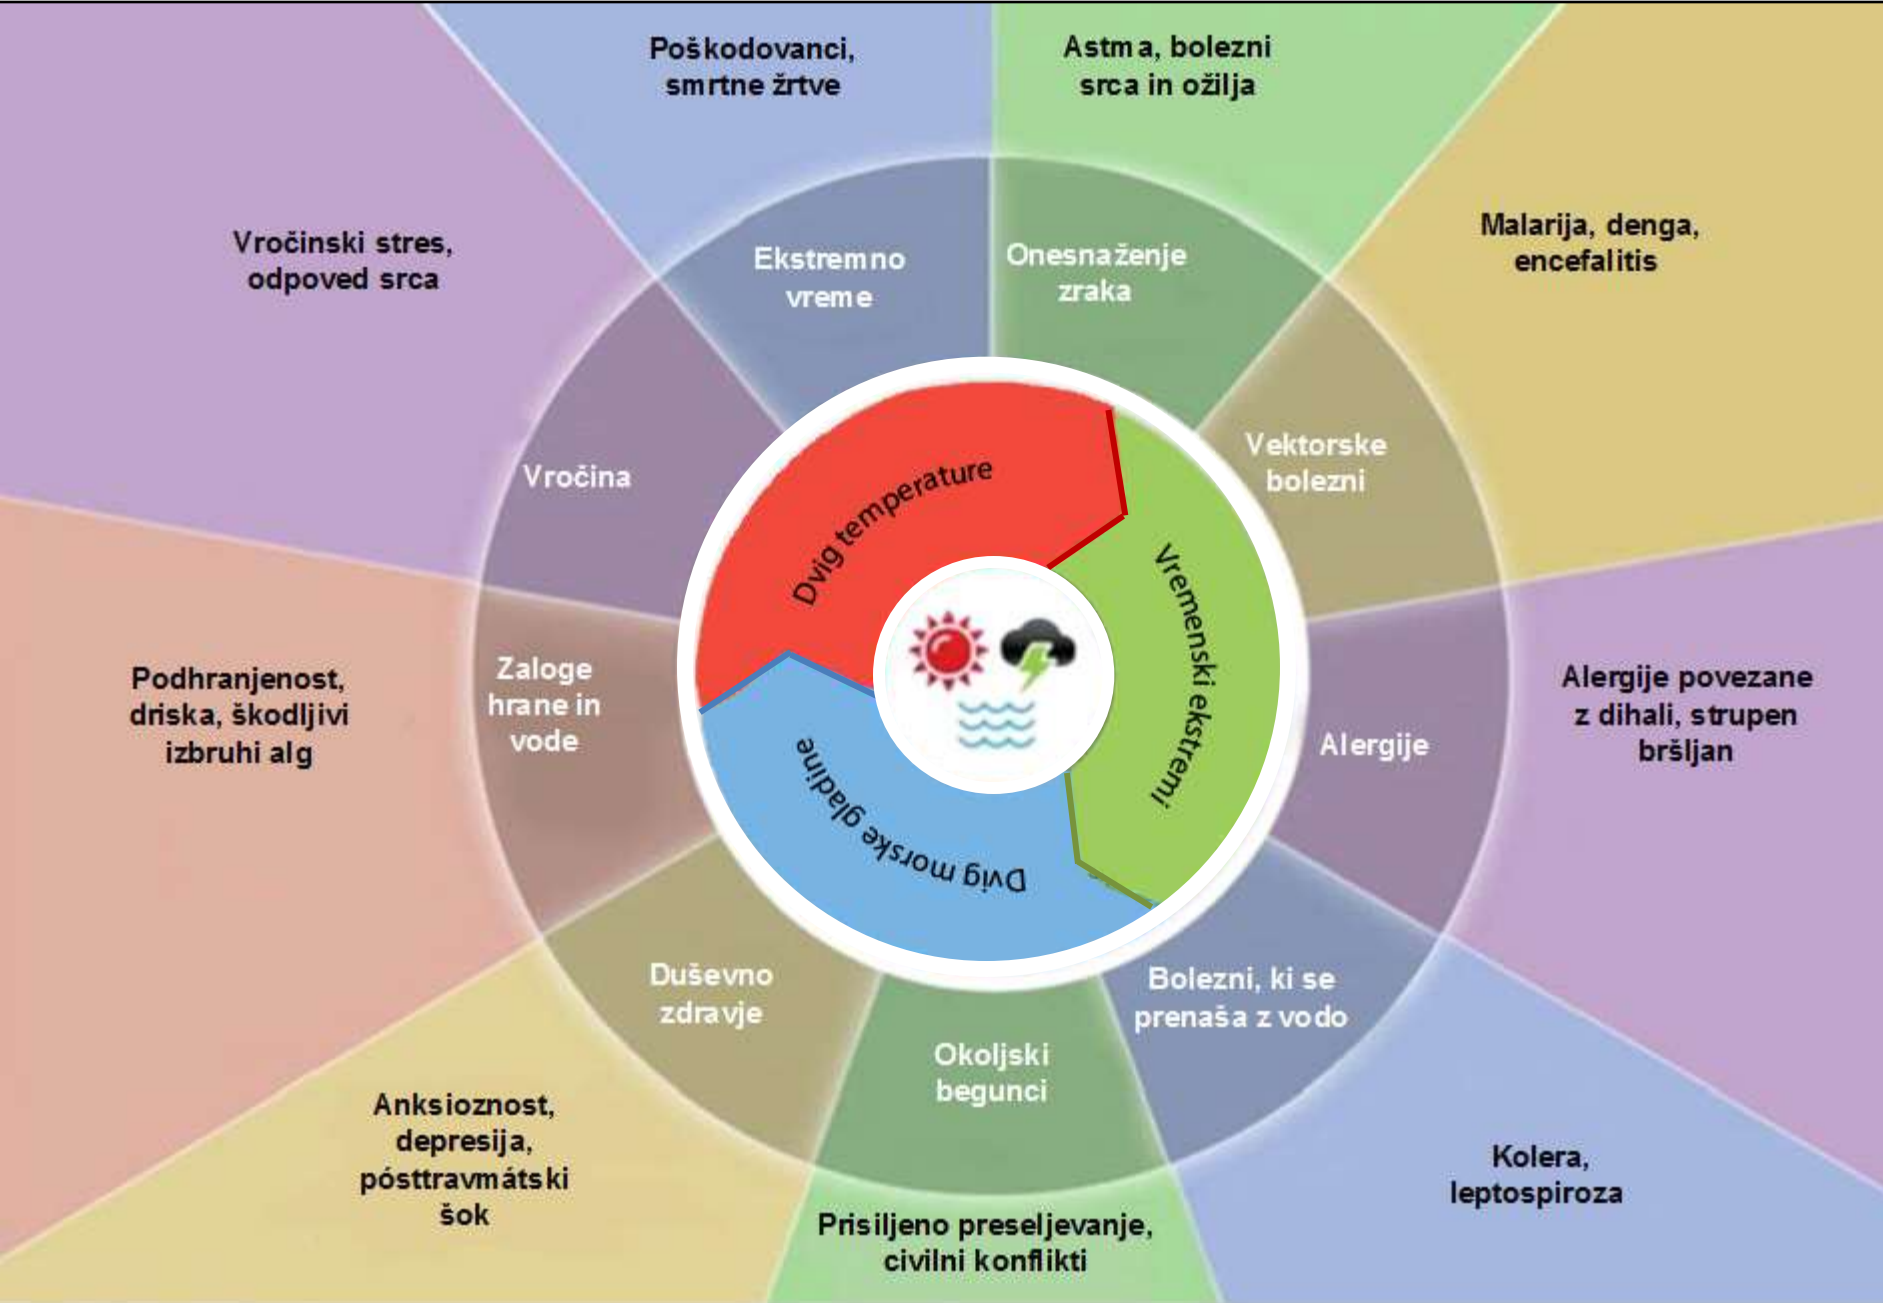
Poškodovanci, smrtne žrtve

Astma, bolezni srca in ožilja

Vročinski stres, odpoved srca

Malarija, denga, encefalitis

Ekstremno vreme

Onesnaženje zraka

Vročina

Vektorske bolezni

Dvig temperature

Vremenski ekstremi

Dvig morske gladine

Podhranjenost, driska, škodljivi izbruhi alg

Zaloge hrane in vode

Alergije

Alergije povezane z dihali, strupen bršljan

Duševno zdravje

Bolezni, ki se prenaša z vodo

Okoljski begunci

Anksioznost, depresija, pósttravmátski šok

Kolera, leptospiroza

Prisiljeno preseljevanje, civilni konflikti